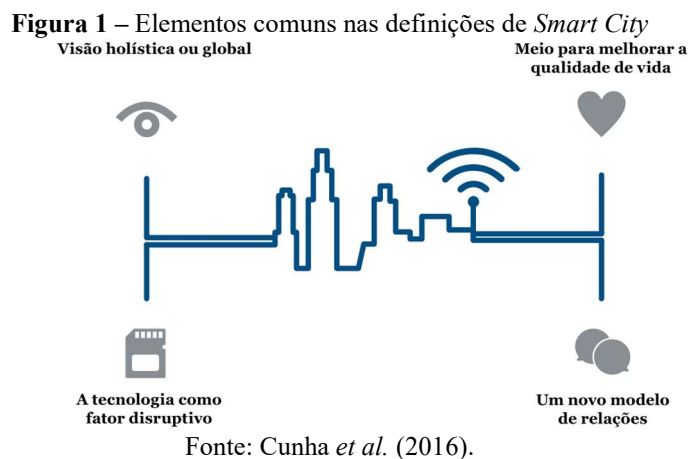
**Figura 1 –** Elementos comuns nas definições de *Smart City*

Visão holística ou global

Meio para melhorar a qualidade de vida

A tecnologia como fator disruptivo

Um novo modelo de relações

Fonte: Cunha *et al.* (2016).